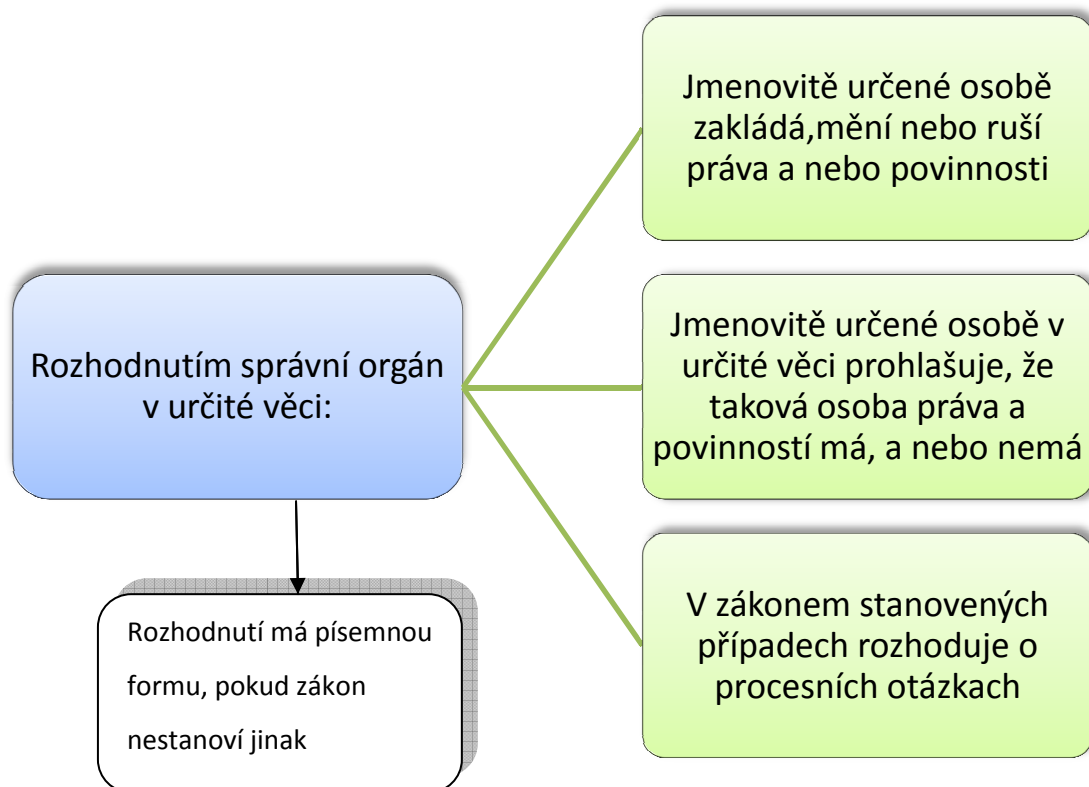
Rozhodnutím správní orgán v určité věci:

Jmenovitě určené osobě zakládá,mění nebo ruší práva a nebo povinnosti

Jmenovitě určené osobě v určité věci prohlašuje, že taková osoba práva a povinností má, a nebo nemá

V zákonem stanovených případech rozhoduje o procesních otázkach

Rozhodnutí má písemnou formu, pokud zákon nestanoví jinak